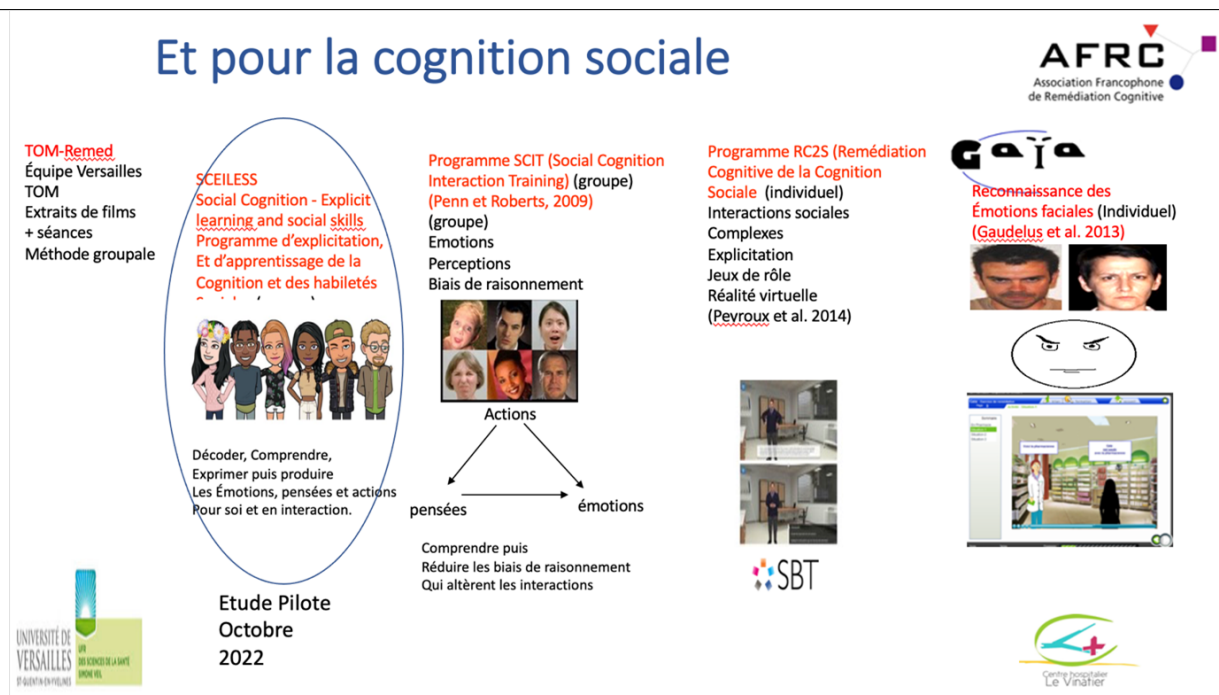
Et pour la cognition sociale

AFRC
Association Francophone
de Remédiation Cognitive

TOM-Remed
Équipe Versailles
TOM
Extraits de films
+ séances
Méthode groupale

SCEILESS
Social Cognition - Explicit learning and social skills
Programme d'explicitation, Et d'apprentissage de la Cognition et des habiletés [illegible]

Décoder, Comprendre, Exprimer puis produire
Les Émotions, pensées et actions
Pour soi et en interaction.

Etude Pilote
Octobre
2022

Programme SCIT (Social Cognition Interaction Training) (groupe)
(Penn et Roberts, 2009)
(groupe)
Emotions
Perceptions
Biais de raisonnement

Actions
pensées
émotions

Comprendre puis
Réduire les biais de raisonnement
Qui altèrent les interactions

Programme RC2S (Remédiation Cognitive de la Cognition Sociale) (individuel)
Interactions sociales
Complexes
Explicitation
Jeux de rôle
Réalité virtuelle
(Peyroux et al. 2014)

SBT

Gaïa
Reconnaissance des Émotions faciales (Individuel)
(Gaudelus et al. 2013)

UNIVERSITÉ DE VERSAILLES ST-QUENTIN-EN-YVELINES
UFR DES SCIENCES DE LA SANTÉ SIMONE VEIL

Centre hospitalier
Le Vinatier